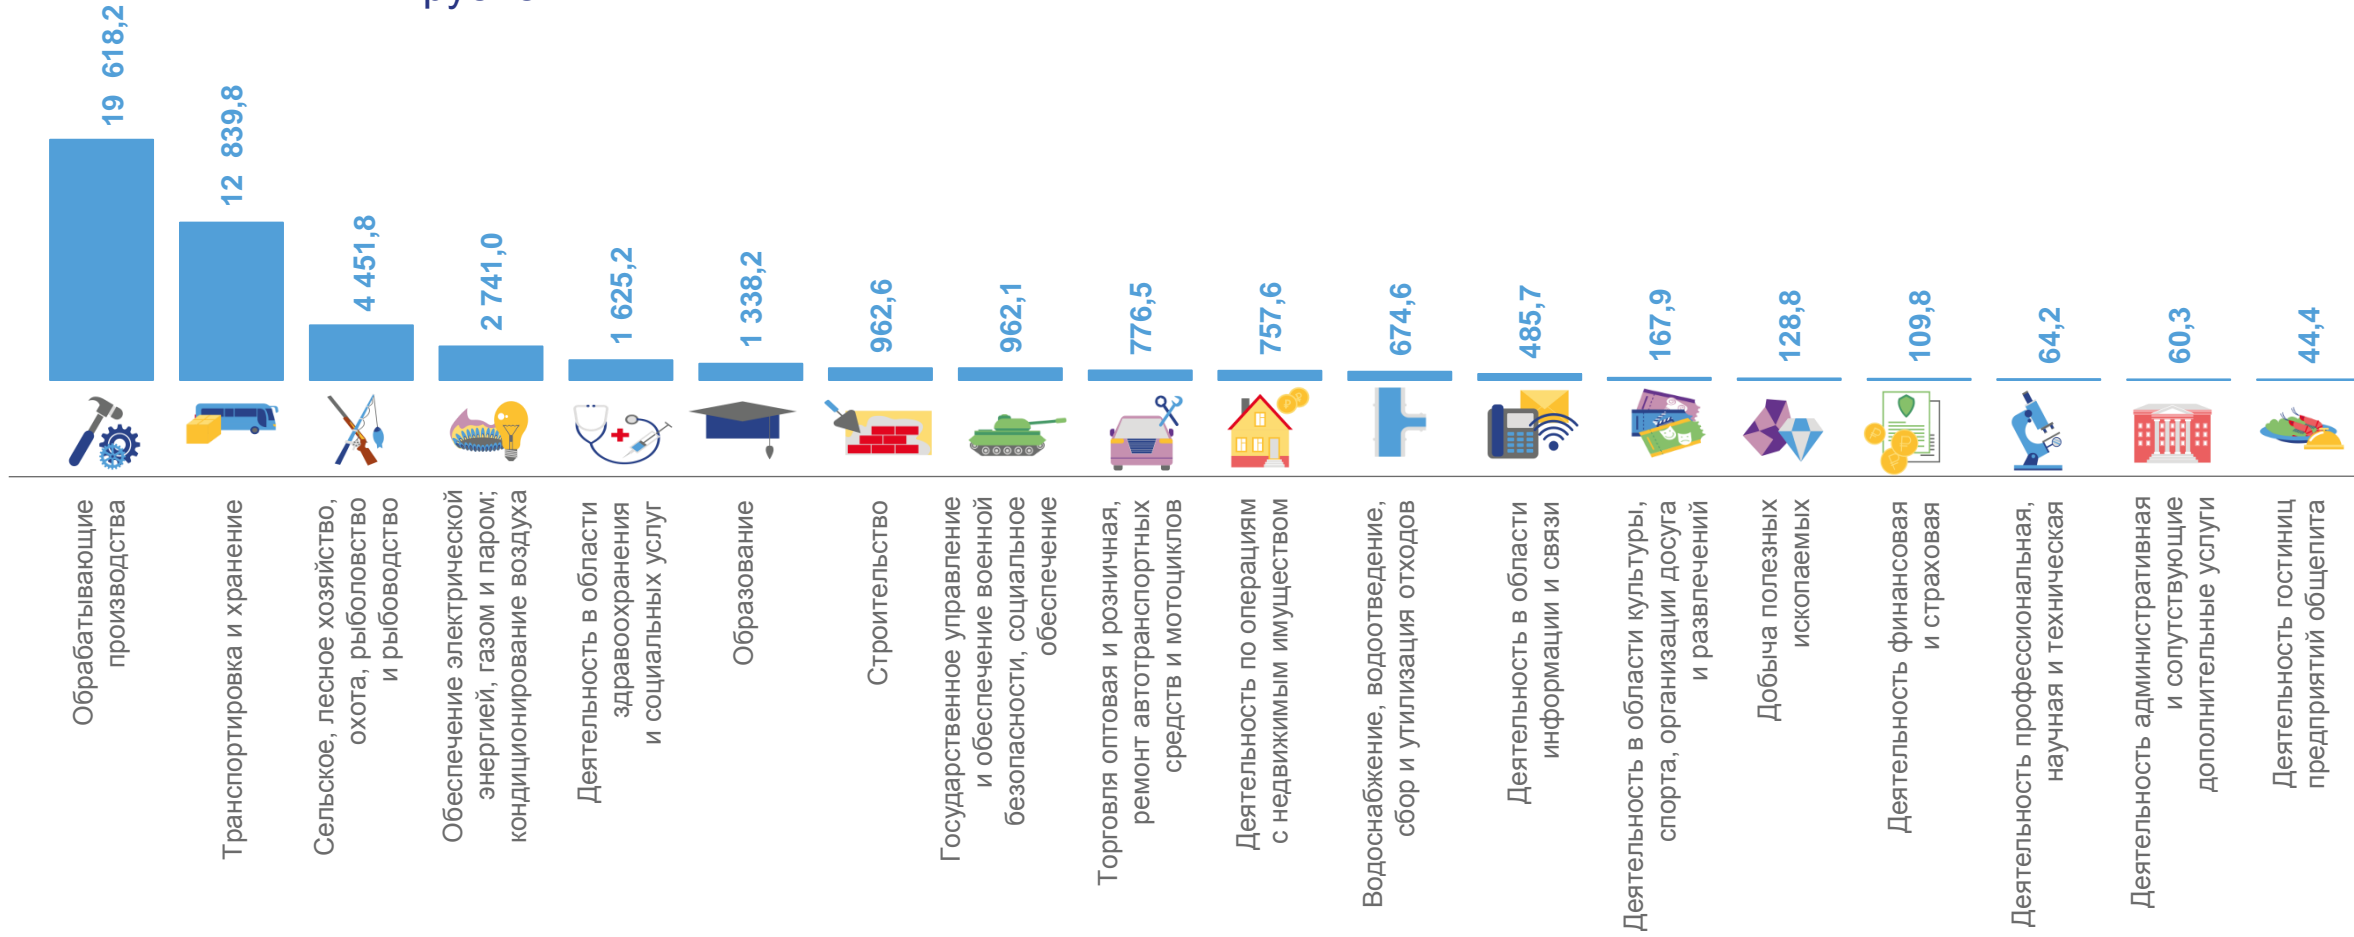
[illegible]

19 618,2

12 839,8

4 451,8

2 741,0

1 625,2

1 338,2

962,6

962,1

776,5

757,6

674,6

485,7

167,9

128,8

109,8

64,2

60,3

44,4

Обрабатывающие производства

Транспортировка и хранение

Сельское, лесное хозяйство, охота, рыболовство и рыбоводство

Обеспечение электрической энергией, газом и паром; кондиционирование воздуха

Деятельность в области здравоохранения и социальных услуг

Образование

Строительство

Государственное управление и обеспечение военной безопасности, социальное обеспечение

Торговля оптовая и розничная, ремонт автотранспортных средств и мотоциклов

Деятельность по операциям с недвижимым имуществом

Водоснабжение, водоотведение, сбор и утилизация отходов

Деятельность в области информации и связи

Деятельность в области культуры, спорта, организации досуга и развлечений

Добыча полезных ископаемых

Деятельность финансовая и страховая

Деятельность профессиональная, научная и техническая

Деятельность административная и сопутствующие дополнительные услуги

Деятельность гостиниц предприятий общепита